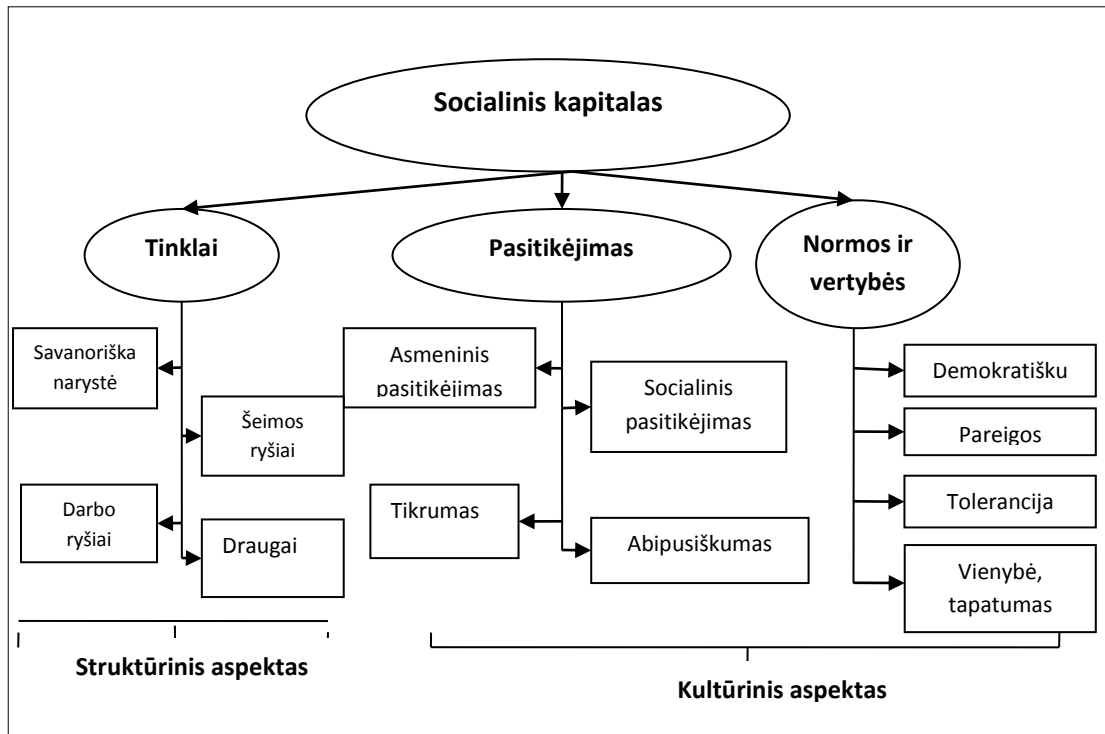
Socialinis kapitalas

Tinklai

Pasitikėjimas

Normos ir vertybės

Savanoriška narystė

Šeimos ryšiai

Darbo ryšiai

Draugai

Asmeninis pasitikėjimas

Socialinis pasitikėjimas

Tikrumas

Abipusiškumas

Demokratišku

Pareigos

Tolerancija

Vienybė, tapatumas

Struktūrinis aspektas

Kultūrinis aspektas